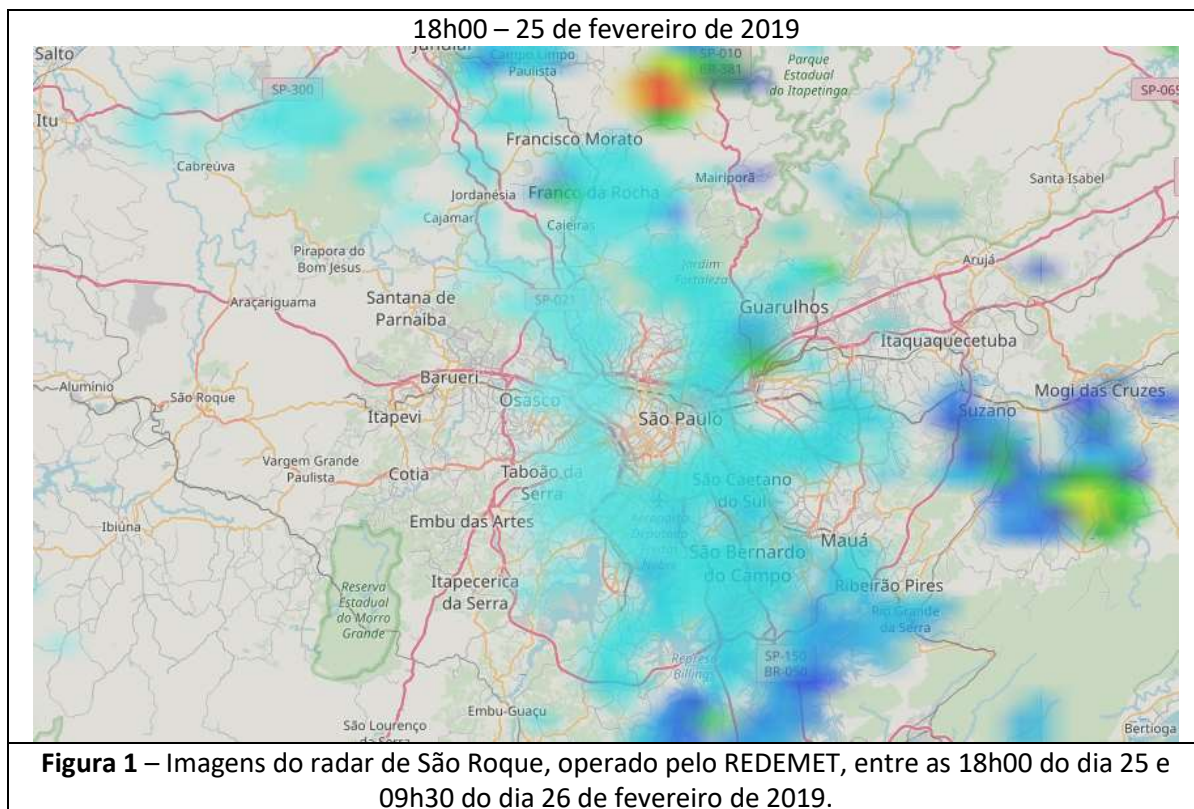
18h00 – 25 de fevereiro de 2019

Salto
Jundiaí
Campo Limpo Paulista
SP-010
BR-381
Parque Estadual do Itapetinga
SP-300
SP-065
Itu
Francisco Morato
Cabreúva
Mairiporã
Santa Isabel
Jordanésia
Franco da Rocha
Cajamar
Caieiras
Pirapora do Bom Jesus
Jardim Fortaleza
Arujá
Araçariguama
Santana de Parnaíba
SP-021
Guarulhos
Itaquaquecetuba
Alumínio
Barueri
São Roque
Osasco
Mogi das Cruzes
Itapevi
São Paulo
Suzano
Vargem Grande Paulista
Cotia
Taboão da Serra
São Caetano do Sul
Ibiúna
Embu das Artes
Aeroporto
Mauá
São Bernardo do Campo
Reserva Estadual do Morro Grande
Itapecerica da Serra
Ribeirão Pires
Rio Grande da Serra
Represa Billings
SP-150
BR-050
Embu-Guaçu
São Lourenço da Serra
Bertioga

**Figura 1** – Imagens do radar de São Roque, operado pelo REDEMET, entre as 18h00 do dia 25 e 09h30 do dia 26 de fevereiro de 2019.